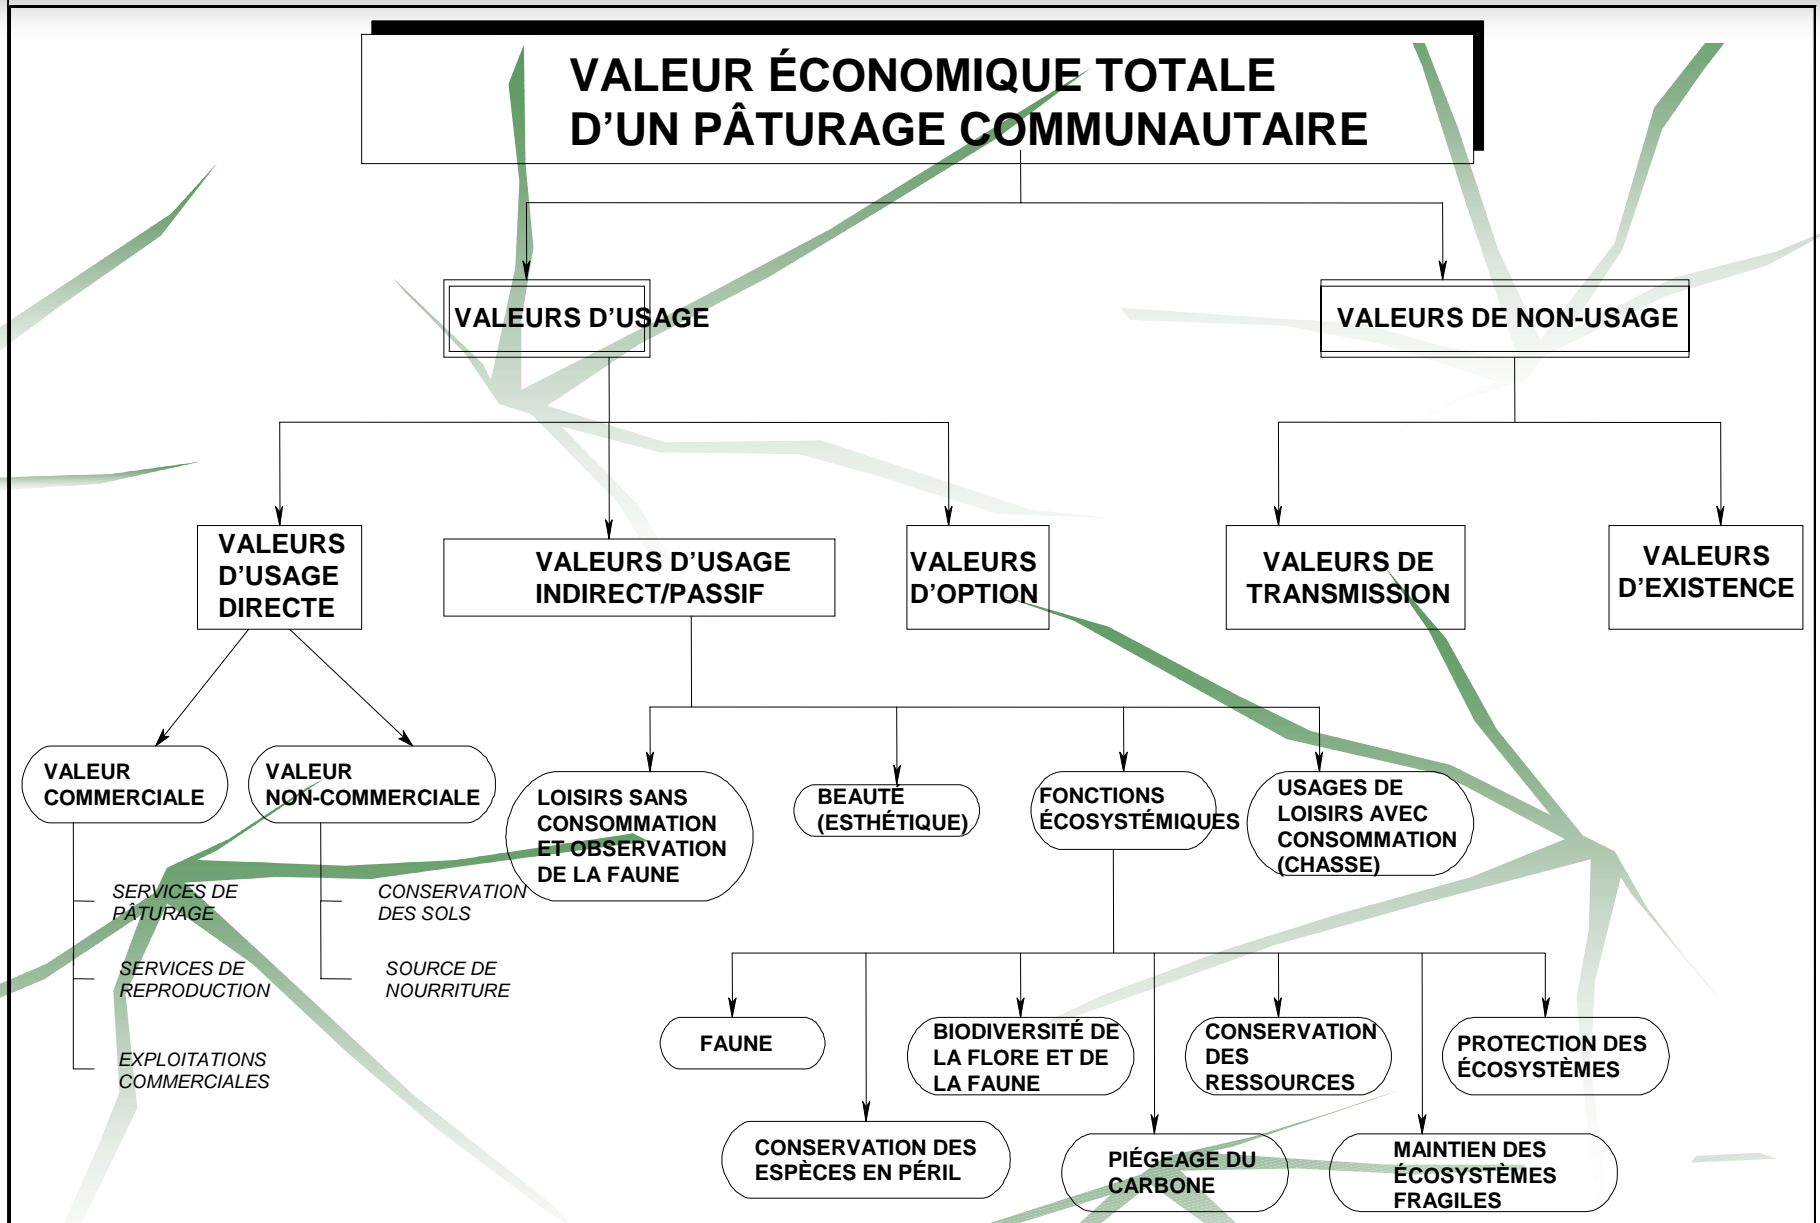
VALEUR ÉCONOMIQUE TOTALE D'UN PÂTURAGE COMMUNAUTAIRE

VALEURS D'USAGE

VALEURS DE NON-USAGE

VALEURS D'USAGE DIRECTE

VALEURS D'USAGE INDIRECT/PASSIF

VALEURS D'OPTION

VALEURS DE TRANSMISSION

VALEURS D'EXISTENCE

VALEUR COMMERCIALE

VALEUR NON-COMMERCIALE

SERVICES DE PÂTURAGE

SERVICES DE REPRODUCTION

EXPLOITATIONS COMMERCIALES

CONSERVATION DES SOLS

SOURCE DE NOURRITURE

LOISIRS SANS CONSOMMATION ET OBSERVATION DE LA FAUNE

BEAUTÉ (ESTHÉTIQUE)

FONCTIONS ÉCOSYSTÉMIQUES

USAGES DE LOISIRS AVEC CONSOMMATION (CHASSE)

FAUNE

BIODIVERSITÉ DE LA FLORE ET DE LA FAUNE

CONSERVATION DES RESSOURCES

PROTECTION DES ÉCOSYSTÈMES

CONSERVATION DES ESPÈCES EN PÉRIL

PIÉGEAGE DU CARBONE

MAINTIEN DES ÉCOSYSTÈMES FRAGILES